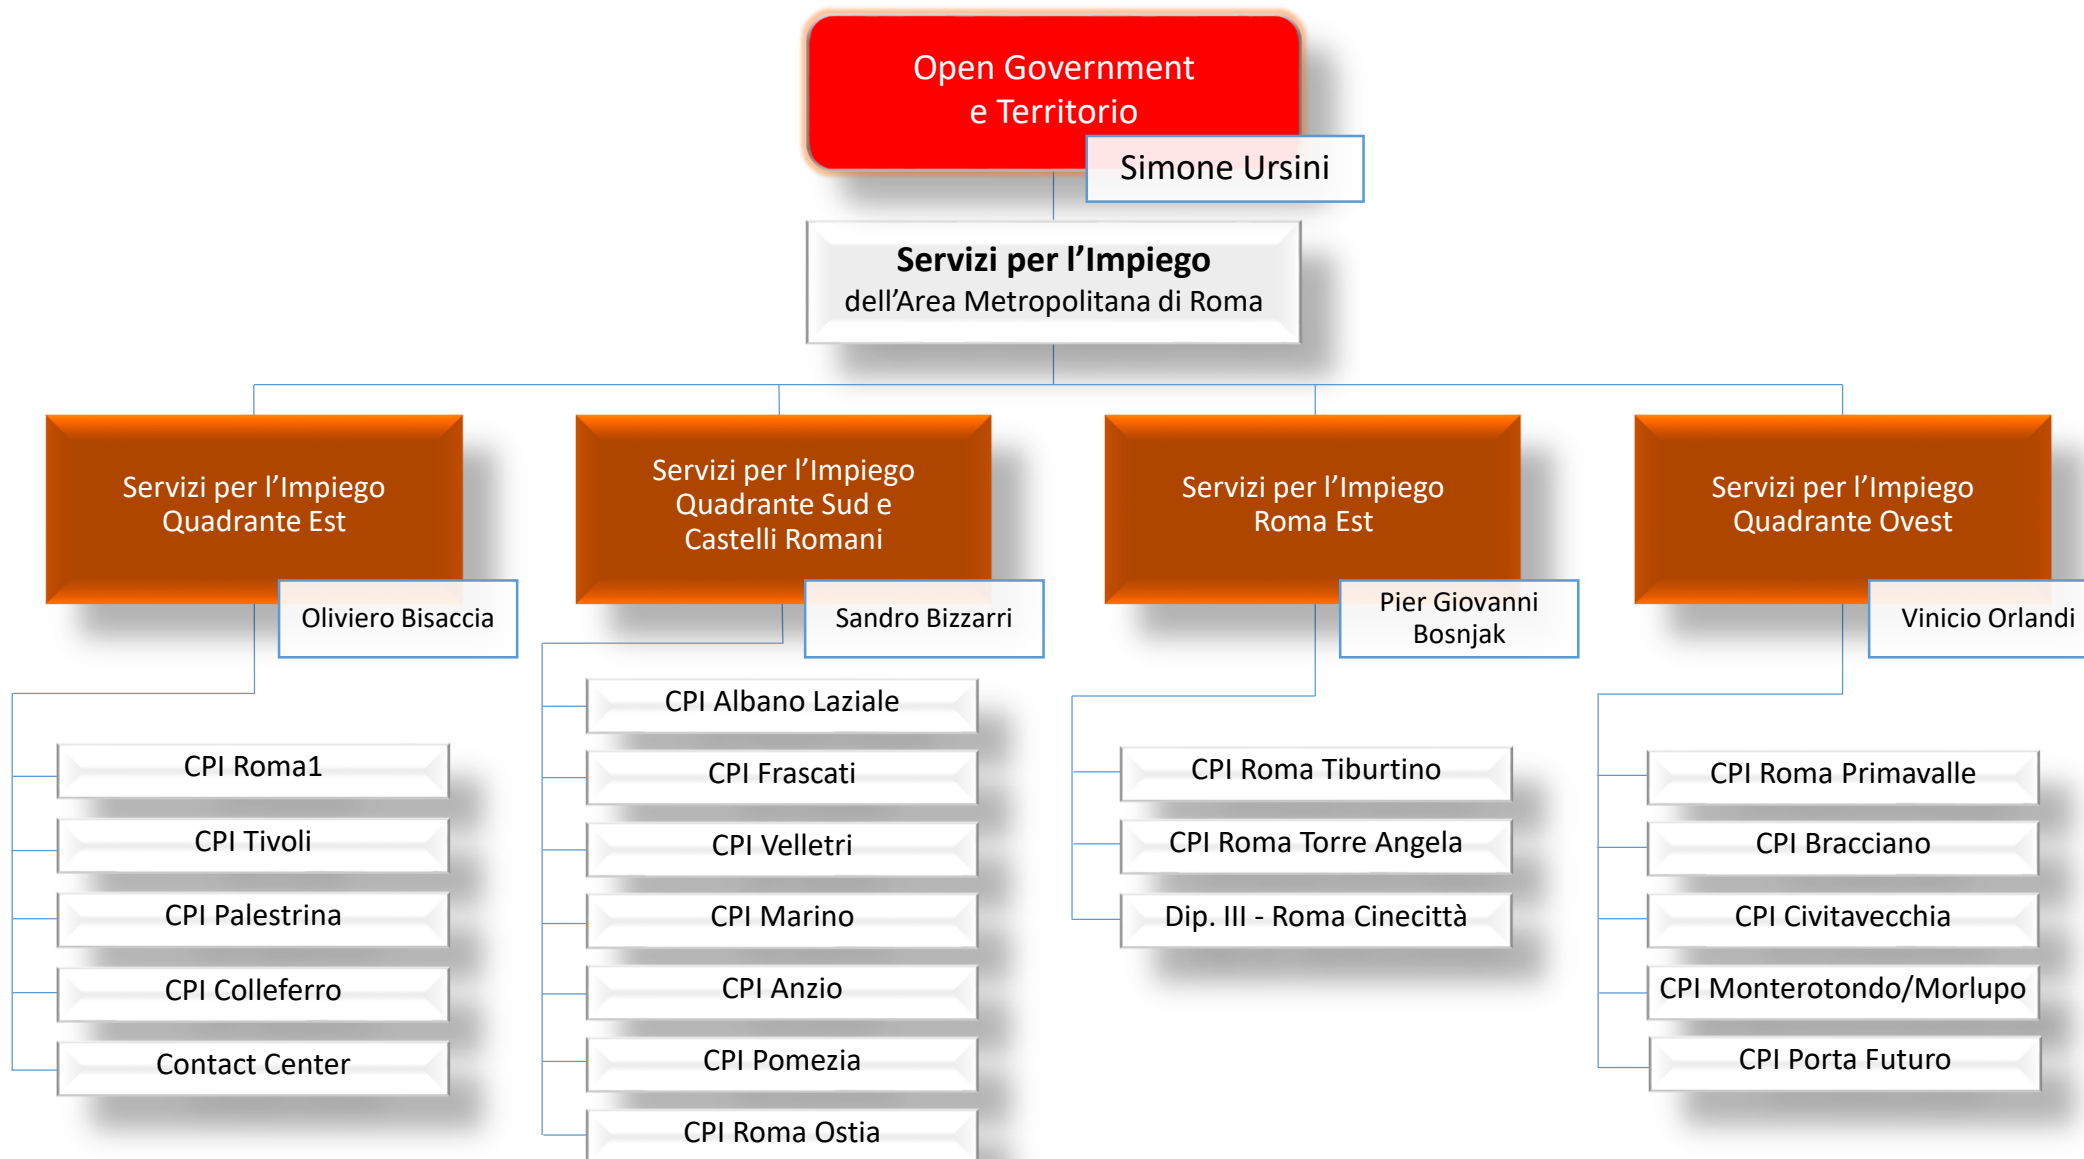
Open Government e Territorio

Simone Ursini

**Servizi per l’Impiego**
dell’Area Metropolitana di Roma

Servizi per l’Impiego Quadrante Est

Oliviero Bisaccia

CPI Roma1

CPI Tivoli

CPI Palestrina

CPI Colleferro

Contact Center

Servizi per l’Impiego Quadrante Sud e Castelli Romani

Sandro Bizzarri

CPI Albano Laziale

CPI Frascati

CPI Velletri

CPI Marino

CPI Anzio

CPI Pomezia

CPI Roma Ostia

Servizi per l’Impiego Roma Est

Pier Giovanni Bosnjak

CPI Roma Tiburtino

CPI Roma Torre Angela

Dip. III - Roma Cinecittà

Servizi per l’Impiego Quadrante Ovest

Vinicio Orlandi

CPI Roma Primavalle

CPI Bracciano

CPI Civitavecchia

CPI Monterotondo/Morlupo

CPI Porta Futuro